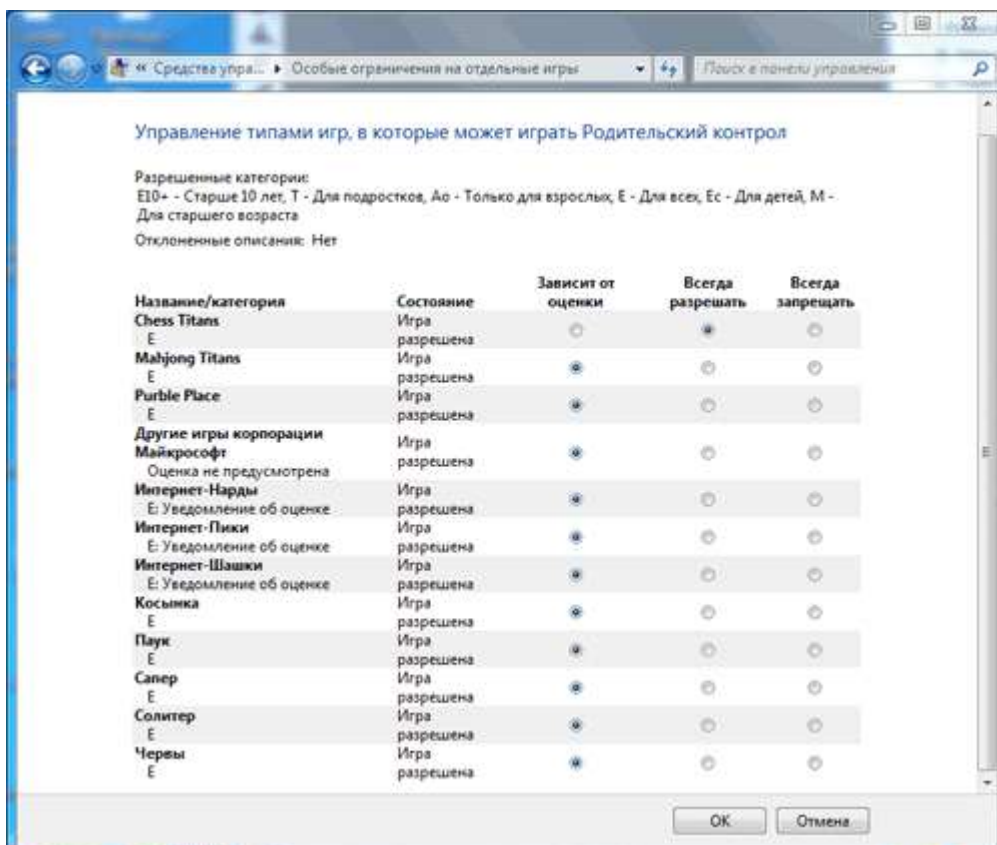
« Средства упра... ▸ Особые ограничения на отдельные игры

Поиск в панели управления

Управление типами игр, в которые может играть Родительский контрол

Разрешенные категории:
E10+ - Старше 10 лет, T - Для подростков, Ao - Только для взрослых, E - Для всех, Ec - Для детей, M - Для старшего возраста

Отклоненные описания: Нет

| Название/категория | Состояние | Зависит от оценки | Всегда разрешать | Всегда запрещать |
|---|---|---|---|---|
| **Chess Titans** E | Игра разрешена | ○ | ◉ | ○ |
| **Mahjong Titans** E | Игра разрешена | ◉ | ○ | ○ |
| **Purble Place** E | Игра разрешена | ◉ | ○ | ○ |
| **Другие игры корпорации Майкрософт** Оценка не предусмотрена | Игра разрешена | ◉ | ○ | ○ |
| **Интернет-Нарды** E: Уведомление об оценке | Игра разрешена | ◉ | ○ | ○ |
| **Интернет-Пики** E: Уведомление об оценке | Игра разрешена | ◉ | ○ | ○ |
| **Интернет-Шашки** E: Уведомление об оценке | Игра разрешена | ◉ | ○ | ○ |
| **Косынка** E | Игра разрешена | ◉ | ○ | ○ |
| **Паук** E | Игра разрешена | ◉ | ○ | ○ |
| **Сапер** E | Игра разрешена | ◉ | ○ | ○ |
| **Солитер** E | Игра разрешена | ◉ | ○ | ○ |
| **Червы** E | Игра разрешена | ◉ | ○ | ○ |

OK Отмена